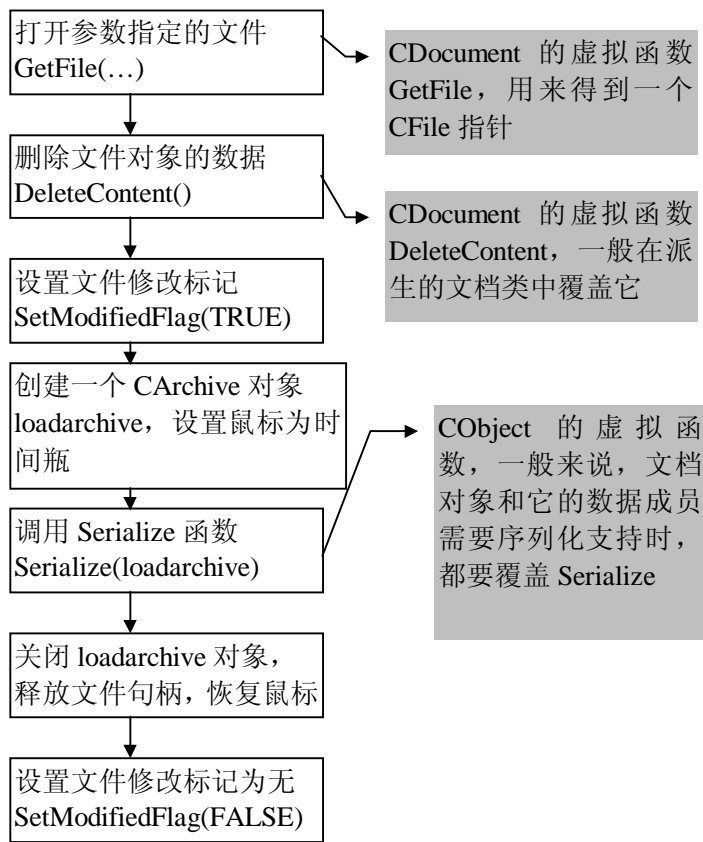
打开参数指定的文件
GetFile(…)

CDocument 的虚拟函数 GetFile，用来得到一个 CFile 指针

删除文件对象的数据
DeleteContent()

CDocument 的虚拟函数 DeleteContent，一般在派生的文档类中覆盖它

设置文件修改标记
SetModifiedFlag(TRUE)

创建一个 CArchive 对象 loadarchive，设置鼠标为时间瓶

调用 Serialize 函数
Serialize(loadarchive)

CObject 的虚拟函数，一般来说，文档对象和它的数据成员需要序列化支持时，都要覆盖 Serialize

关闭 loadarchive 对象，释放文件句柄，恢复鼠标

设置文件修改标记为无
SetModifiedFlag(FALSE)